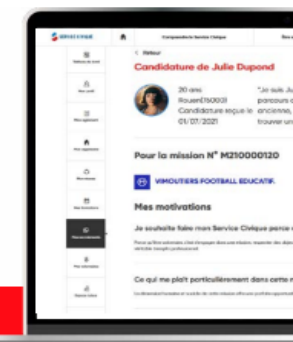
Candidature de Julie Dupond

< Retour

20 ans
Rouen(76000)
Candidature reçue le 01/07/2021

"Je suis Ju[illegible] parcours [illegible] ancienne, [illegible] trouver un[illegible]

Pour la mission N° M210000120

VIMOUTIERS FOOTBALL EDUCATIF

Mes motivations

Je souhaite faire mon Service Civique parce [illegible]

Ce qui me plaît particulièrement dans cette m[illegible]

Composantes Service Civique

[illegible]